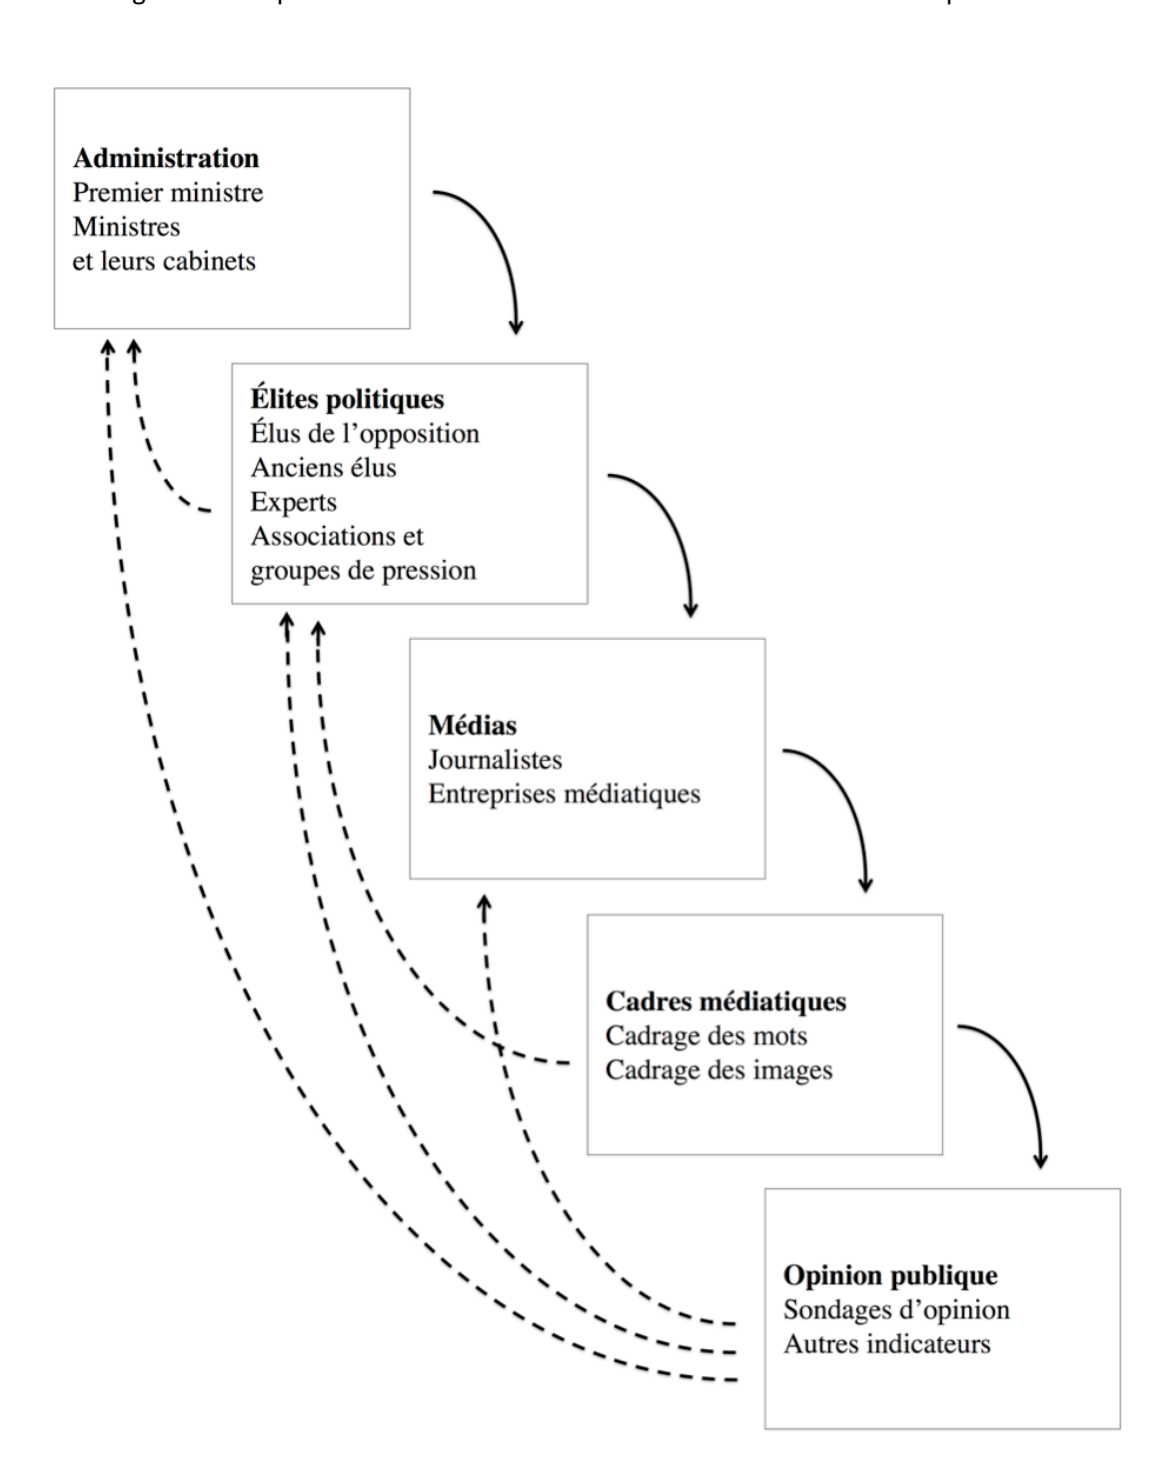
**Administration**
Premier ministre
Ministres
et leurs cabinets

**Élites politiques**
Élus de l'opposition
Anciens élus
Experts
Associations et
groupes de pression

**Médias**
Journalistes
Entreprises médiatiques

**Cadres médiatiques**
Cadrage des mots
Cadrage des images

**Opinion publique**
Sondages d'opinion
Autres indicateurs